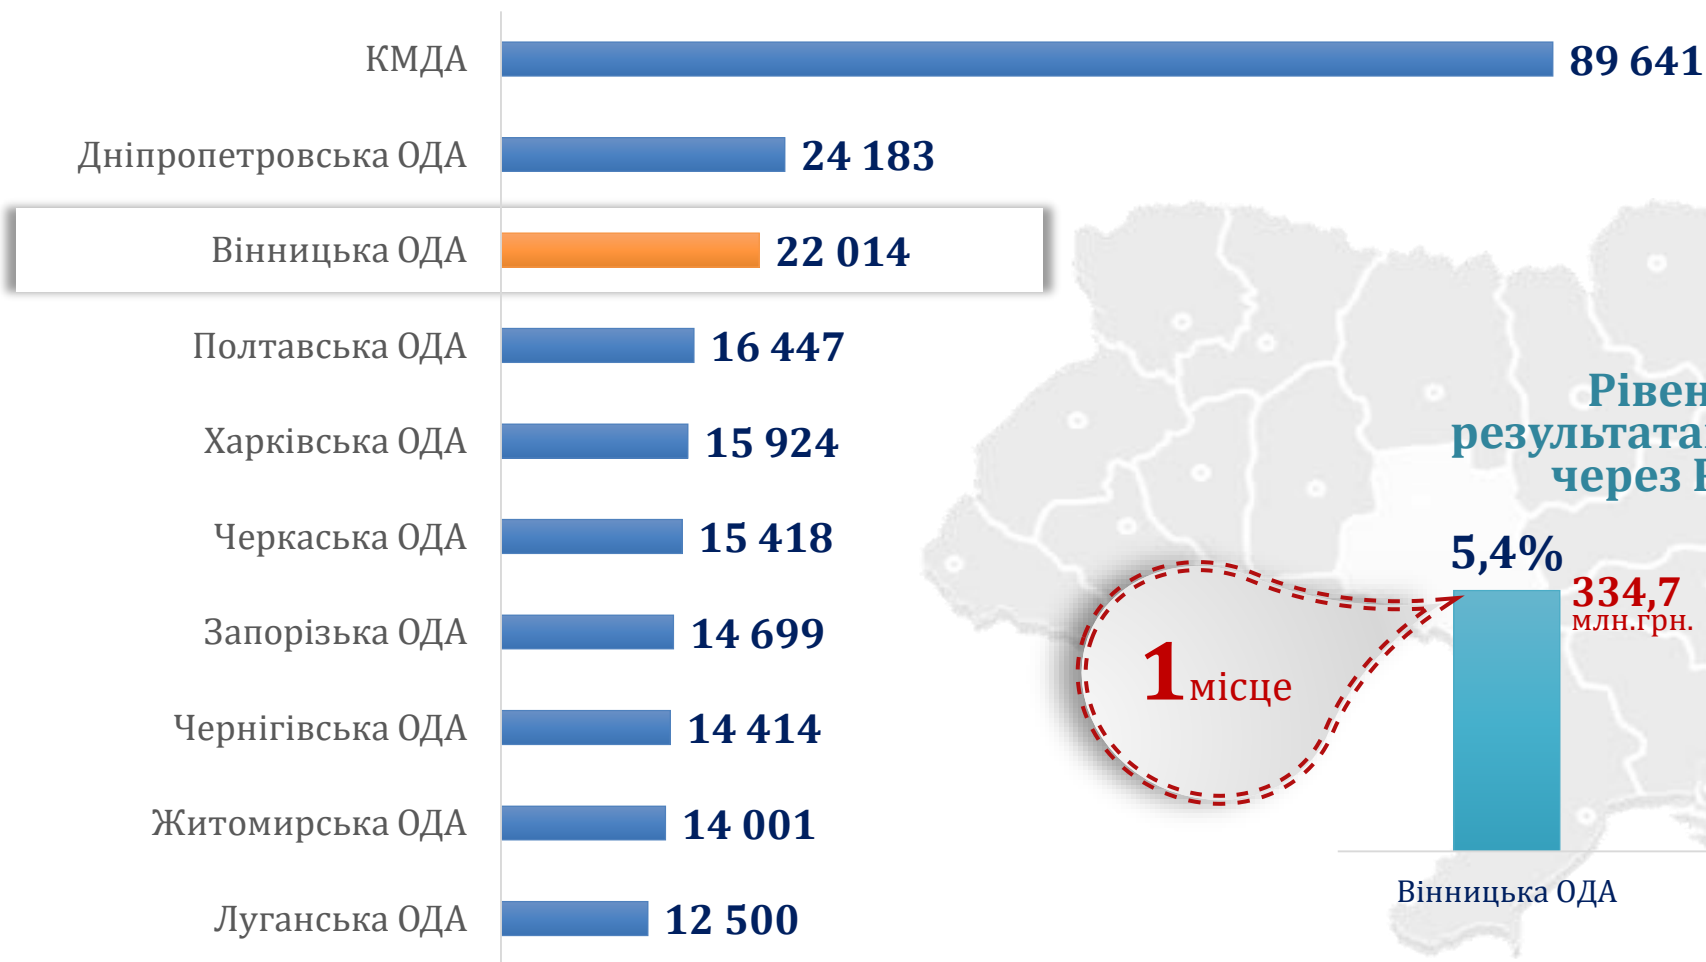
КМДА 89 641
Дніпропетровська ОДА 24 183
Вінницька ОДА 22 014
Полтавська ОДА 16 447
Харківська ОДА 15 924
Черкаська ОДА 15 418
Запорізька ОДА 14 699
Чернігівська ОДА 14 414
Житомирська ОДА 14 001
Луганська ОДА 12 500

Рівен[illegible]
результата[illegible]
через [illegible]

5,4%
334,7
млн.грн.
1 місце
Вінницька ОДА